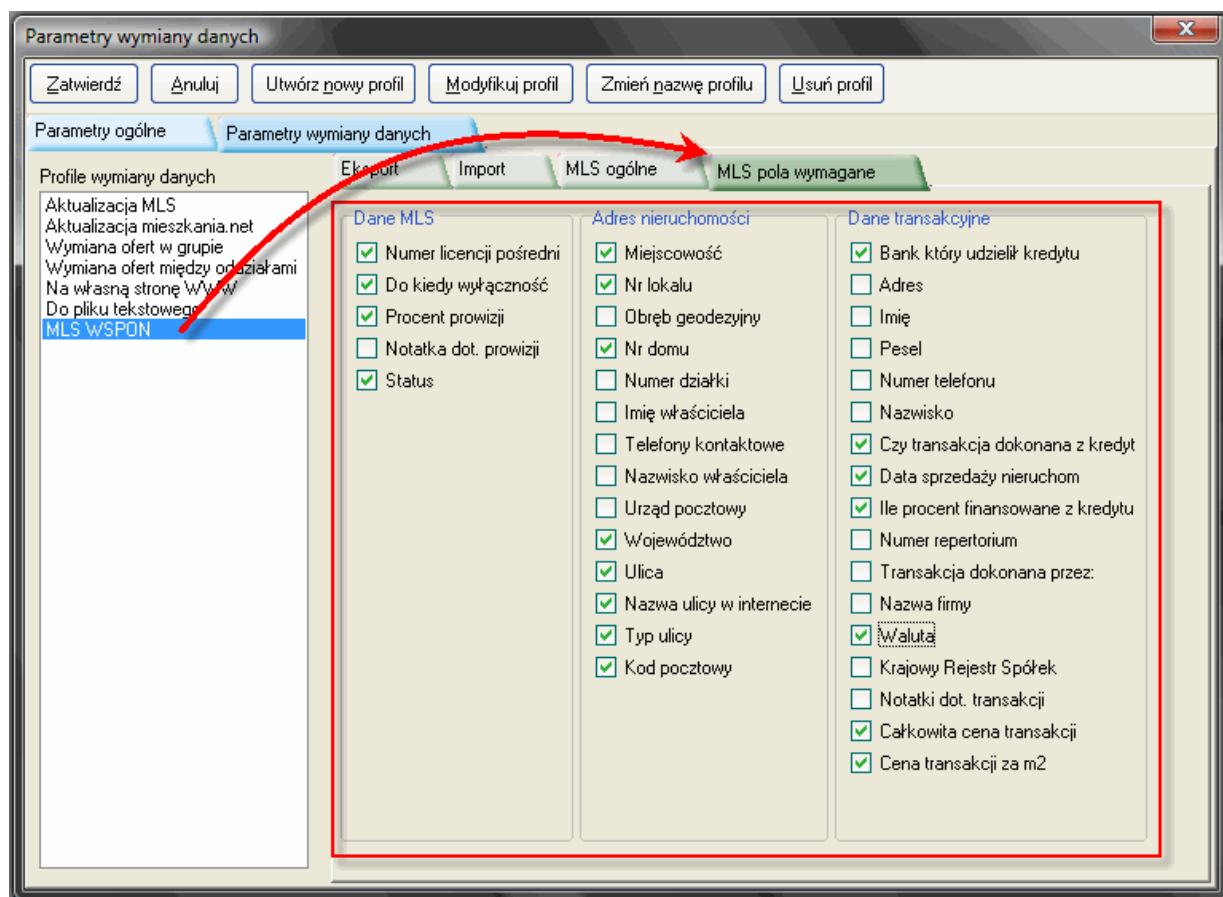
Parametry wymiany danych

Zatwierdź | Anuluj | Utwórz nowy profil | Modyfikuj profil | Zmień nazwę profilu | Usuń profil

Parametry ogólne | Parametry wymiany danych

Profile wymiany danych

Aktualizacja MLS
Aktualizacja mieszkania.net
Wymiana ofert w grupie
Wymiana ofert między oddziałami
Na własną stronę WWW
Do pliku tekstowego
MLS WSPON

Eksport | Import | MLS ogólne | MLS pola wymagane

Dane MLS
Numer licencji pośredni
Do kiedy wyłączność
Procent prowizji
Notatka dot. prowizji
Status

Adres nieruchomości
Miejscowość
Nr lokalu
Obręb geodezyjny
Nr domu
Numer działki
Imię właściciela
Telefony kontaktowe
Nazwisko właściciela
Urząd pocztowy
Województwo
Ulica
Nazwa ulicy w internecie
Typ ulicy
Kod pocztowy

Dane transakcyjne
Bank który udzielił kredytu
Adres
Imię
Pesel
Numer telefonu
Nazwisko
Czy transakcja dokonana z kredyt
Data sprzedaży nieruchom
Ile procent finansowane z kredytu
Numer repertorium
Transakcja dokonana przez:
Nazwa firmy
Waluta
Krajowy Rejestr Spółek
Notatki dot. transakcji
Całkowita cena transakcji
Cena transakcji za m2